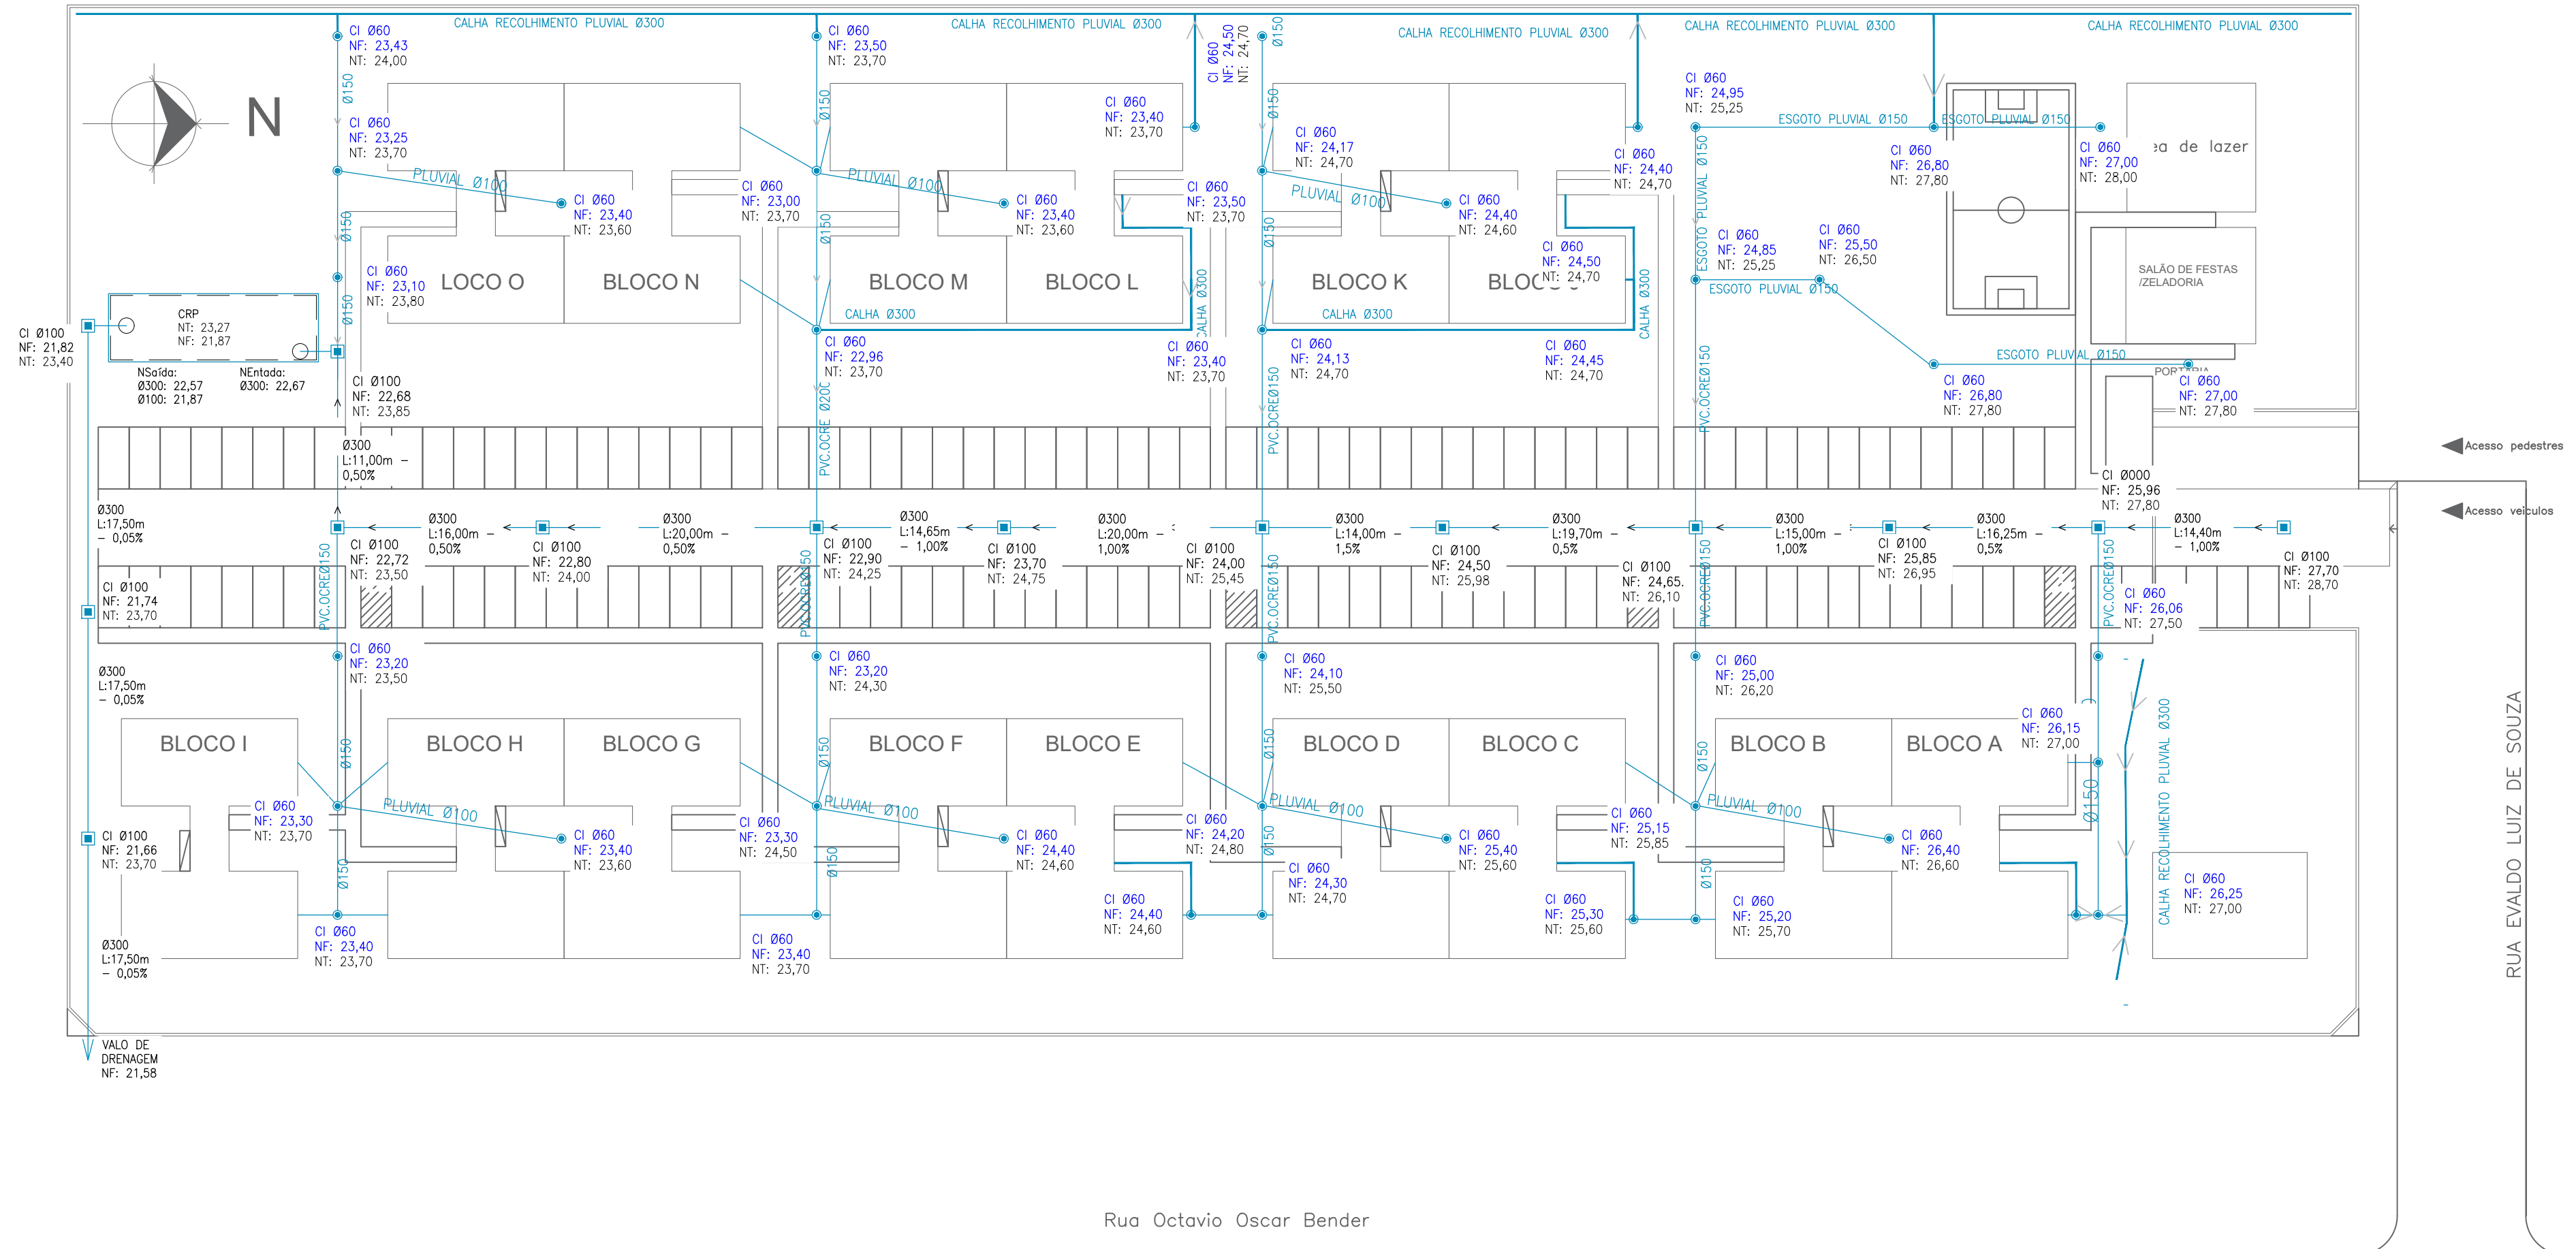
CALHA RECOLHIMENTO PLUVIAL Ø300
CALHA RECOLHIMENTO PLUVIAL Ø300
CALHA RECOLHIMENTO PLUVIAL Ø300
CALHA RECOLHIMENTO PLUVIAL Ø300
CALHA RECOLHIMENTO PLUVIAL Ø300

N

CI Ø60 NF: 23,43 NT: 24,00
CI Ø60 NF: 23,50 NT: 23,70
CI Ø60 NF: 24,50 NT: 24,70
CI Ø60 NF: 23,25 NT: 23,70
CI Ø60 NF: 23,40 NT: 23,70
CI Ø60 NF: 24,17 NT: 24,70
CI Ø60 NF: 24,95 NT: 25,25
CI Ø60 NF: 23,40 NT: 23,60
CI Ø60 NF: 23,00 NT: 23,70
CI Ø60 NF: 23,40 NT: 23,60
CI Ø60 NF: 23,50 NT: 23,70
CI Ø60 NF: 24,40 NT: 24,60
CI Ø60 NF: 24,40 NT: 24,70
CI Ø60 NF: 26,80 NT: 27,80
CI Ø60 NF: 27,00 NT: 28,00
CI Ø60 NF: 24,85 NT: 25,25
CI Ø60 NF: 25,50 NT: 26,50
CI Ø60 NF: 24,50 NT: 24,70
CI Ø60 NF: 23,10 NT: 23,80

ESGOTO PLUVIAL Ø150
ESGOTO PLUVIAL Ø150
ESGOTO PLUVIAL Ø150
ESGOTO PLUVIAL Ø150
ESGOTO PLUVIAL Ø150
PLUVIAL Ø100
PLUVIAL Ø100
PLUVIAL Ø100

BLOCO O
BLOCO N
BLOCO M
BLOCO L
BLOCO K
BLOCO J
CALHA Ø300
CALHA Ø300
CALHA Ø300
CALHA Ø300

Área de lazer
SALÃO DE FESTAS /ZELADORIA
PORTARIA

CI Ø100 NF: 21,82 NT: 23,40
CRP NT: 23,27 NF: 21,87
NSaída: Ø300: 22,57 Ø100: 21,87
NEntada: Ø300: 22,67
CI Ø100 NF: 22,68 NT: 23,85
CI Ø60 NF: 22,96 NT: 23,70
CI Ø60 NF: 23,40 NT: 23,70
CI Ø60 NF: 24,13 NT: 24,70
CI Ø60 NF: 24,45 NT: 24,70
CI Ø60 NF: 26,80 NT: 27,80
CI Ø60 NF: 27,00 NT: 27,80

Ø300 L:11,00m – 0,50%
CI Ø000 NF: 25,96 NT: 27,80
Acesso pedestres
Acesso veículos

Ø300 L:17,50m – 0,05%
Ø300 L:16,00m – 0,50%
Ø300 L:20,00m – 0,50%
Ø300 L:14,65m – 1,00%
Ø300 L:20,00m – 1,00%
Ø300 L:14,00m – 1,5%
Ø300 L:19,70m – 0,5%
Ø300 L:15,00m – 1,00%
Ø300 L:16,25m – 0,5%
Ø300 L:14,40m – 1,00%

CI Ø100 NF: 22,72 NT: 23,50
CI Ø100 NF: 22,80 NT: 24,00
CI Ø100 NF: 22,90 NT: 24,25
CI Ø100 NF: 23,70 NT: 24,75
CI Ø100 NF: 24,00 NT: 25,45
CI Ø100 NF: 24,50 NT: 25,98
CI Ø100 NF: 24,65. NT: 26,10
CI Ø100 NF: 25,85 NT: 26,95
CI Ø100 NF: 27,70 NT: 28,70
CI Ø100 NF: 21,74 NT: 23,70
CI Ø60 NF: 26,06 NT: 27,50

PVC.OCREØ150
PVC.OCRE Ø200

Ø300 L:17,50m – 0,05%
CI Ø60 NF: 23,20 NT: 23,50
CI Ø60 NF: 23,20 NT: 24,30
CI Ø60 NF: 24,10 NT: 25,50
CI Ø60 NF: 25,00 NT: 26,20
CI Ø60 NF: 26,15 NT: 27,00

BLOCO I
BLOCO H
BLOCO G
BLOCO F
BLOCO E
BLOCO D
BLOCO C
BLOCO B
BLOCO A

CI Ø60 NF: 23,30 NT: 23,70
CI Ø100 NF: 21,66 NT: 23,70
CI Ø60 NF: 23,40 NT: 23,60
CI Ø60 NF: 23,30 NT: 24,50
CI Ø60 NF: 24,40 NT: 24,60
CI Ø60 NF: 24,20 NT: 24,80
CI Ø60 NF: 25,40 NT: 25,60
CI Ø60 NF: 25,15 NT: 25,85
CI Ø60 NF: 26,40 NT: 26,60
CI Ø60 NF: 24,30 NT: 24,70
CI Ø60 NF: 24,40 NT: 24,60
CI Ø60 NF: 25,30 NT: 25,60
CI Ø60 NF: 25,20 NT: 25,70
CI Ø60 NF: 26,25 NT: 27,00
CI Ø60 NF: 23,40 NT: 23,70
CI Ø60 NF: 23,40 NT: 23,70
Ø300 L:17,50m – 0,05%
CALHA RECOLHIMENTO PLUVIAL Ø300
Ø150

VALO DE DRENAGEM NF: 21,58

RUA EVALDO LUIZ DE SOUZA

Rua Octavio Oscar Bender